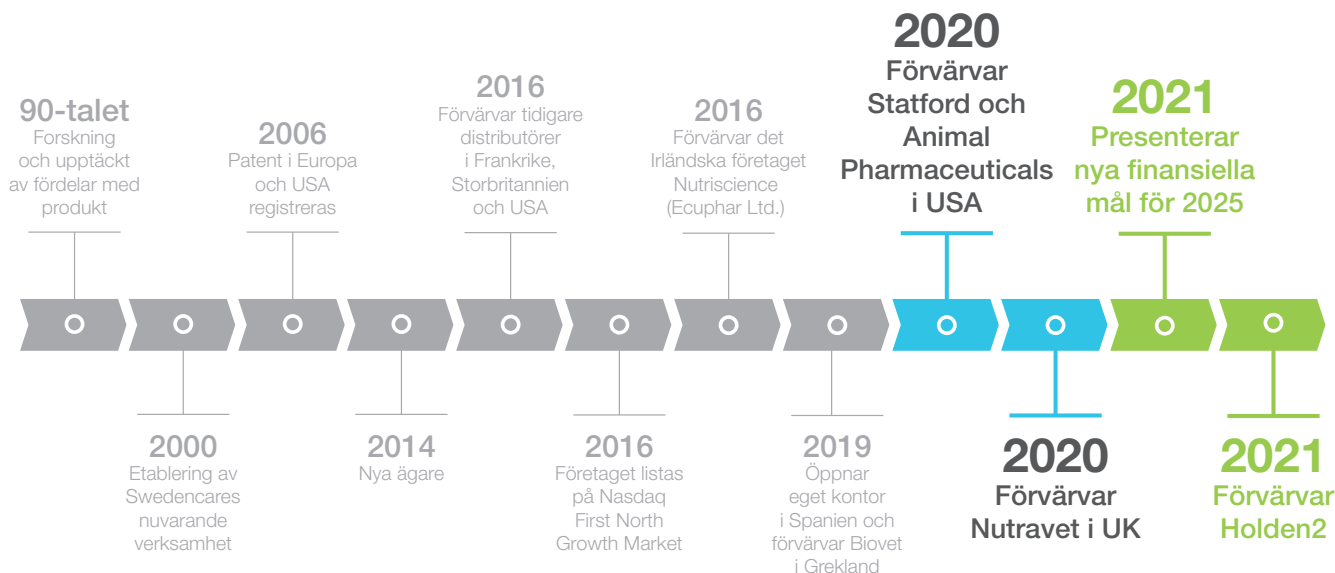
90-talet
Forskning och upptäckt av fördelar med produkt

2006
Patent i Europa och USA registreras

2016
Förvärvar tidigare distributörer i Frankrike, Storbritannien och USA

2016
Förvärvar det Irländska företaget Nutriscience (Ecuphar Ltd.)

2020
Förvärvar Statford och Animal Pharmaceuticals i USA

2021
Presenterar nya finansiella mål för 2025

2000
Etablering av Swedencares nuvarande verksamhet

2014
Nya ägare

2016
Företaget listas på Nasdaq First North Growth Market

2019
Öppnar eget kontor i Spanien och förvärvar Biovet i Grekland

2020
Förvärvar Nutravet i UK

2021
Förvärvar Holden2